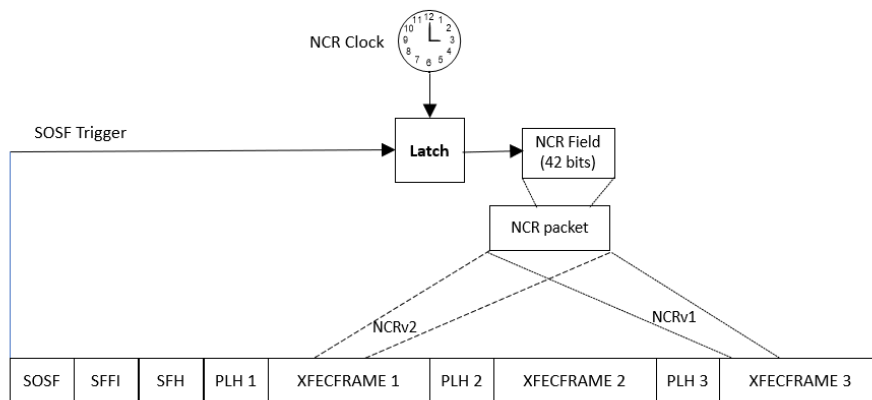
NCR Clock

12
1
2
3
4
5
6
7
8
9
10
11

SOSF Trigger

Latch

NCR Field
(42 bits)

NCR packet

NCRv2

NCRv1

| SOSF | SFFI | SFH | PLH 1 | XFECFRAME 1 | PLH 2 | XFECFRAME 2 | PLH 3 | XFECFRAME 3 |
|---|---|---|---|---|---|---|---|---|